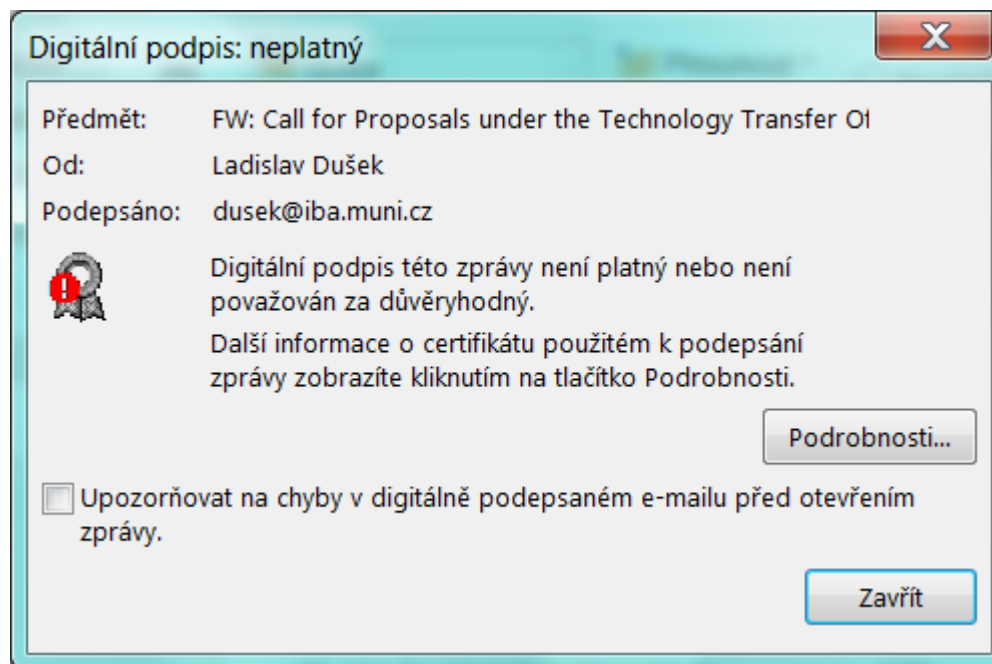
Digitální podpis: neplatný

X

Předmět: FW: Call for Proposals under the Technology Transfer O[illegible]

Od: Ladislav Dušek

Podepsáno: dusek@iba.muni.cz

Digitální podpis této zprávy není platný nebo není považován za důvěryhodný.

Další informace o certifikátu použitém k podepsání zprávy zobrazíte kliknutím na tlačítko Podrobnosti.

Podrobnosti...

Upozorňovat na chyby v digitálně podepsaném e-mailu před otevřením zprávy.

Zavřít